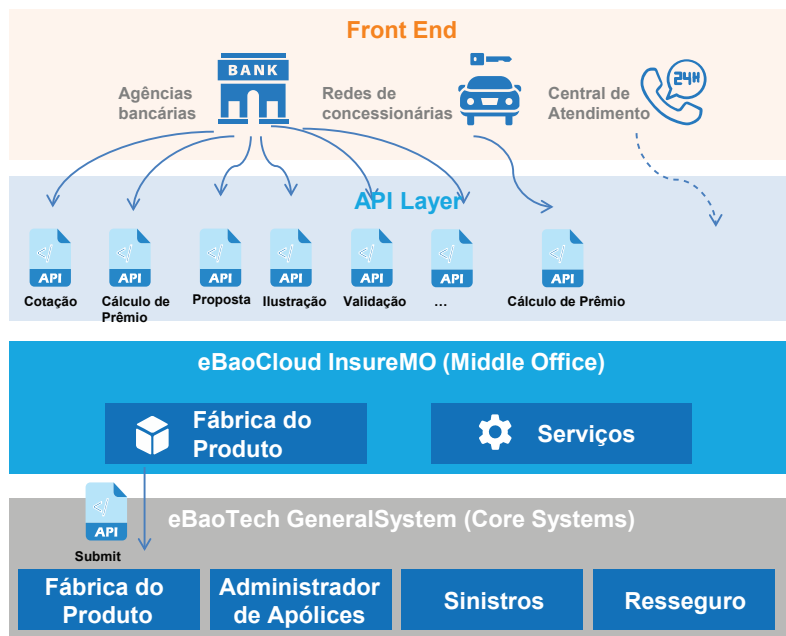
Front End

BANK

Agências bancárias

Redes de concessionárias

24H

Central de Atendimento

API Layer

API
Cotação

API
Cálculo de Prêmio

API
Proposta

API
Ilustração

API
Validação

API
...

API
Cálculo de Prêmio

eBaoCloud InsureMO (Middle Office)

Fábrica do Produto

Serviços

API
Submit

eBaoTech GeneralSystem (Core Systems)

Fábrica do Produto

Administrador de Apólices

Sinistros

Resseguro